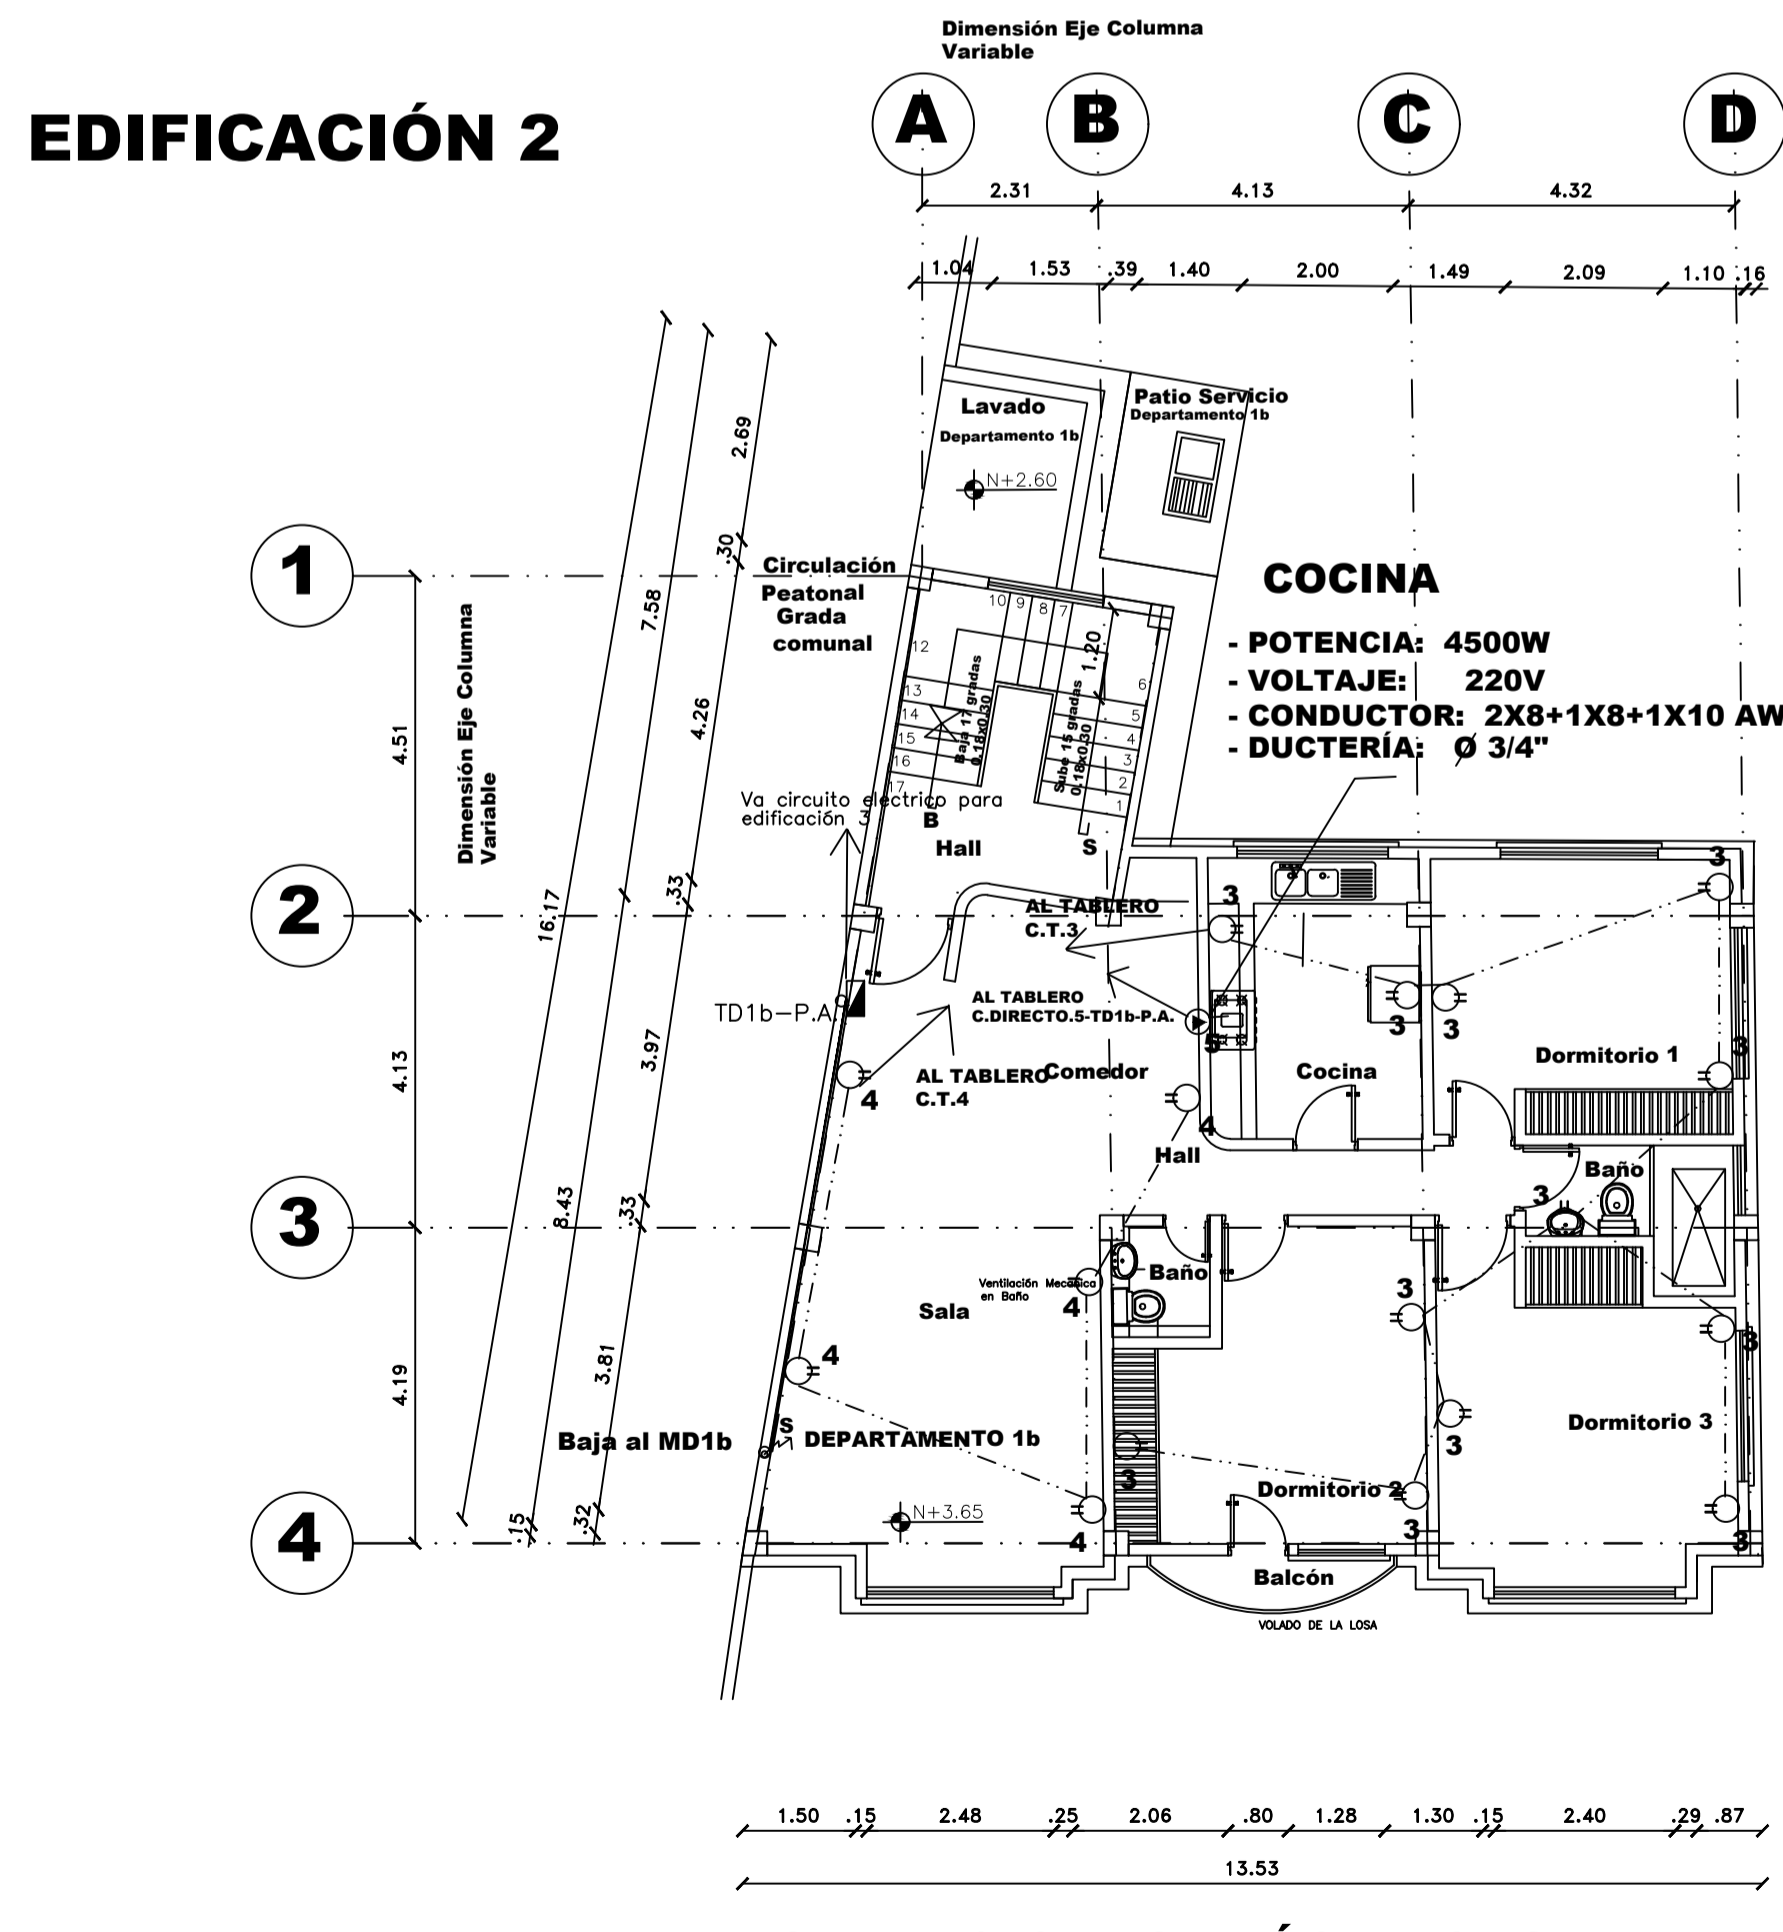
EDIFICACIÓN 2

Dimensión Eje Columna Variable

A B C D

2.31 4.13 4.32

1.04 1.53 .39 1.40 2.00 1.49 2.09 1.10 .16

Lavado
Departamento 1b

N+2.60

Patio Servicio
Departamento 1b

2.69

.30

Circulación
Peatonal
Grada
comunal

7.58

4.26

COCINA
- POTENCIA: 4500W
- VOLTAJE: 220V
- CONDUCTOR: 2X8+1X8+1X10 AW
- DUCTERÍA: Ø 3/4"

1

2

3

4

4.51

4.13

4.19

Dimensión Eje Columna Variable

10 9 8 7
12
13
14
15
16
17
6
5
4
3
2
1

1.20

Baja 17 gradas 0.18x0.30

Sube 15 gradas 0.18x0.30

Va circuito electrico para edificación 3

B

S

Hall

16.17

.33

AL TABLERO
C.T.3

AL TABLERO
C.DIRECTO.5-TD1b-P.A.

TD1b—P.A.

3.97

AL TABLERO
C.T.4

Comedor

Cocina

Dormitorio 1

Hall

Baño

8.43

.33

Ventilación Mecánica en Baño

Baño

Sala

3.81

Baja al MD1b

S

DEPARTAMENTO 1b

Dormitorio 2

Dormitorio 3

N+3.65

.15

.32

Balcón

VOLADO DE LA LOSA

3 3 3 3 5 4 4 3 3 3 4 4 4 3 3 3 3 3 3

1.50 .15 2.48 .25 2.06 .80 1.28 1.30 .15 2.40 .29 .87

13.53